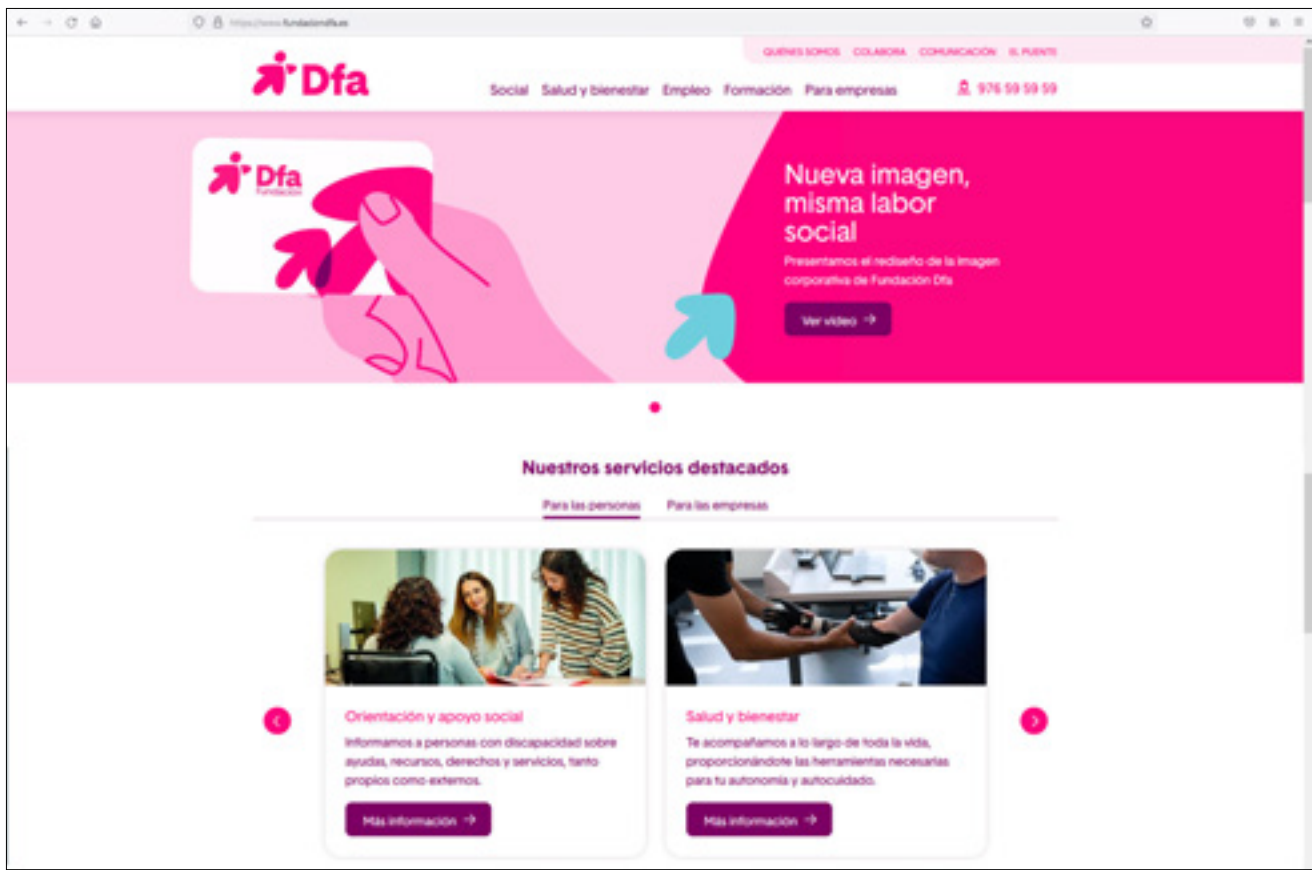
https://www.fundaciondfa.es

QUIENES SOMOS COLABORA COMUNICACIÓN EL PUENTE

Dfa

Social Salud y bienestar Empleo Formación Para empresas

976 59 59 59

Dfa Fundación

Nueva imagen, misma labor social

Presentamos el rediseño de la imagen corporativa de Fundación Dfa

Ver vídeo

Nuestros servicios destacados

Para las personas Para las empresas

Orientación y apoyo social

Informamos a personas con discapacidad sobre ayudas, recursos, derechos y servicios, tanto propios como externos.

Más información

Salud y bienestar

Te acompañamos a lo largo de toda la vida, proporcionándote las herramientas necesarias para tu autonomía y autocuidado.

Más información